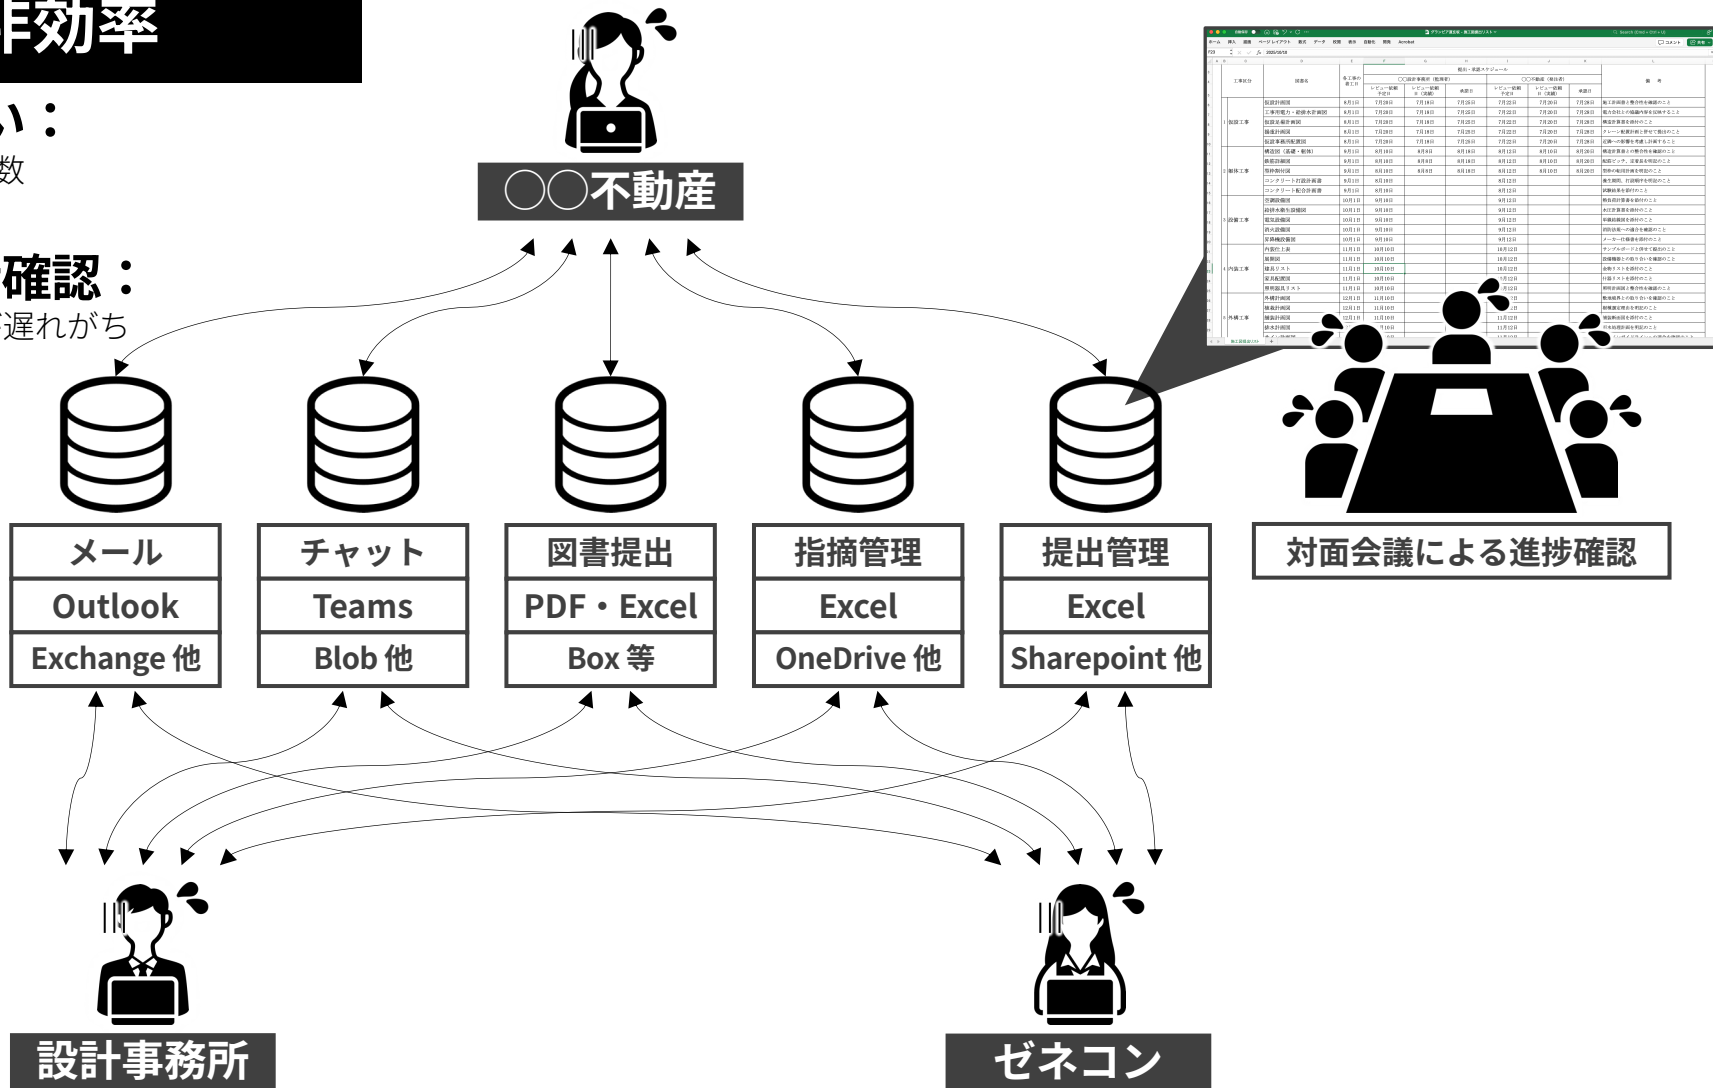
非効率

い：
数

確認：
遅れがち

〇〇不動産

メール
Outlook
Exchange 他

チャット
Teams
Blob 他

図書提出
PDF・Excel
Box 等

指摘管理
Excel
OneDrive 他

提出管理
Excel
Sharepoint 他

対面会議による進捗確認

設計事務所

ゼネコン